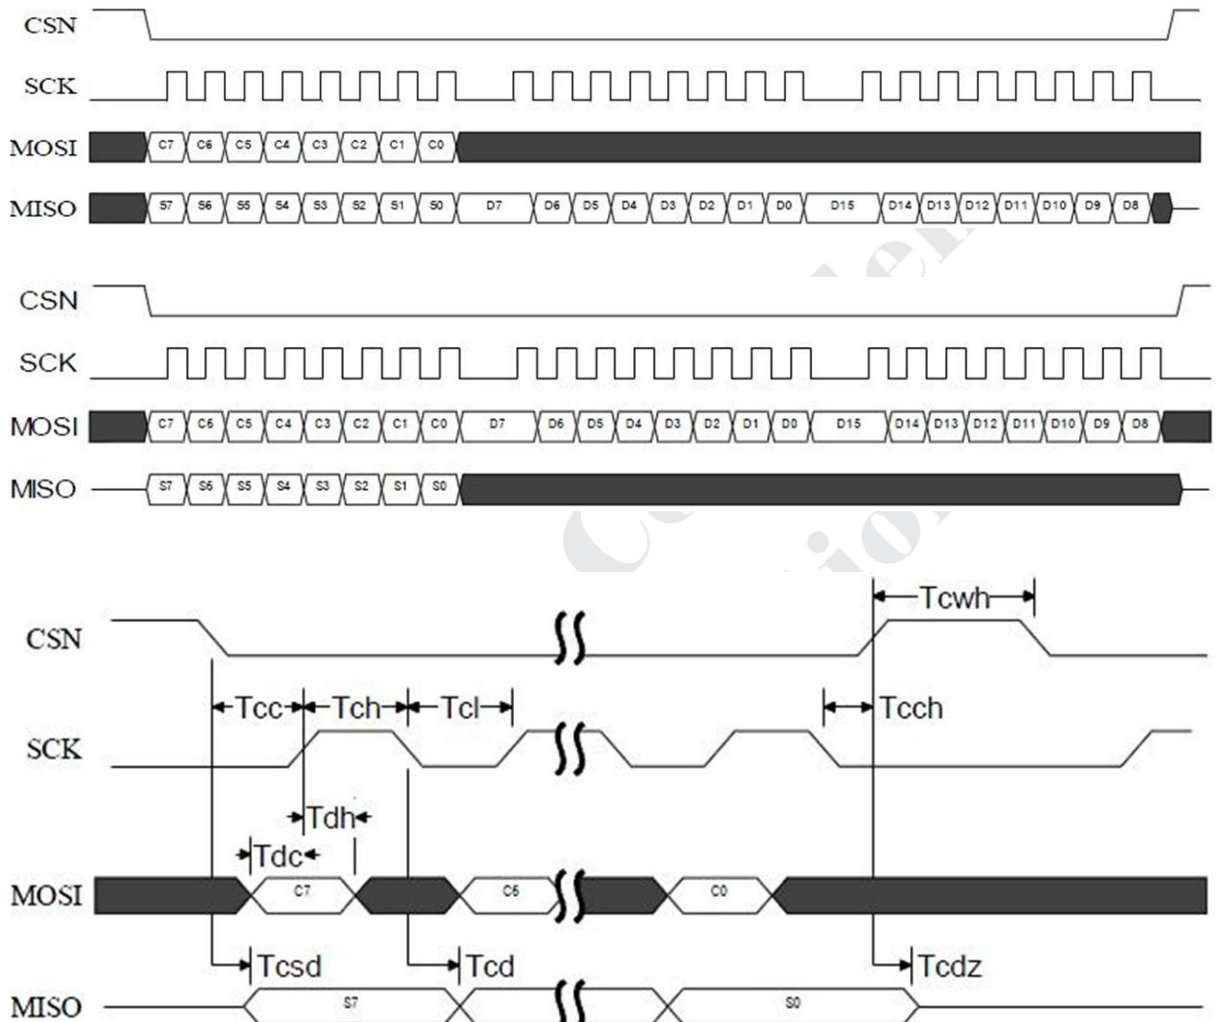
CSN
SCK
MOSI C7 C6 C5 C4 C3 C2 C1 C0
MISO S7 S6 S5 S4 S3 S2 S1 S0 D7 D6 D5 D4 D3 D2 D1 D0 D15 D14 D13 D12 D11 D10 D9 D8

CSN
SCK
MOSI C7 C6 C5 C4 C3 C2 C1 C0 D7 D6 D5 D4 D3 D2 D1 D0 D15 D14 D13 D12 D11 D10 D9 D8
MISO S7 S6 S5 S4 S3 S2 S1 S0

Tcwh
CSN
Tcc Tch Tcl Tcch
SCK
Tdh
Tdc
MOSI C7 C6 C0
Tcsd Tcd Tcdz
MISO S7 S0